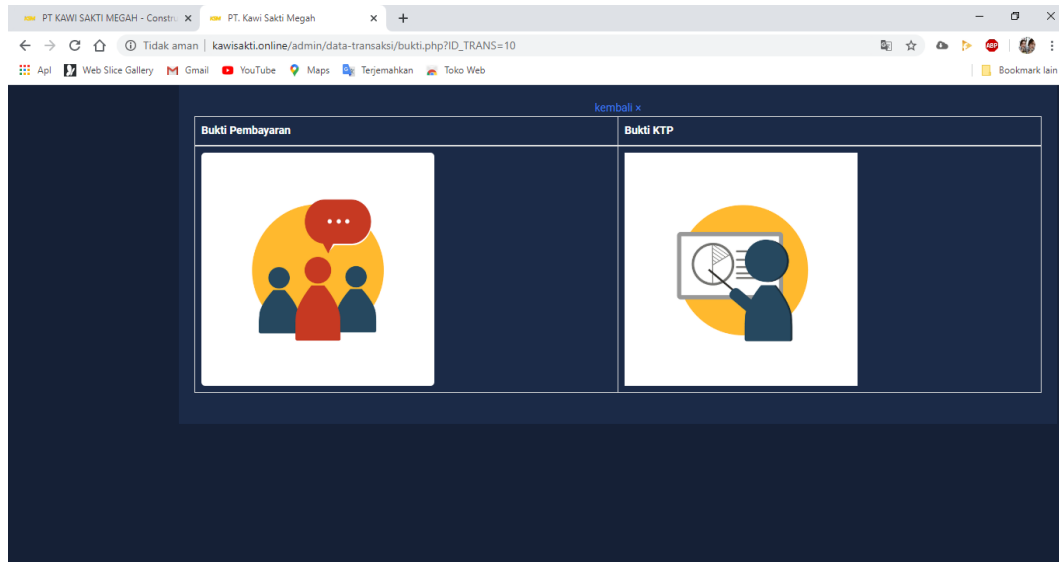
PT KAWI SAKTI MEGAH - Constru ×
PT. Kawi Sakti Megah ×
+

Tidak aman | kawisakti.online/admin/data-transaksi/bukti.php?ID_TRANS=10

Apl
Web Slice Gallery
Gmail
YouTube
Maps
Terjemahkan
Toko Web
Bookmark lain

kembali ×

| Bukti Pembayaran | Bukti KTP |
|---|---|
| | |